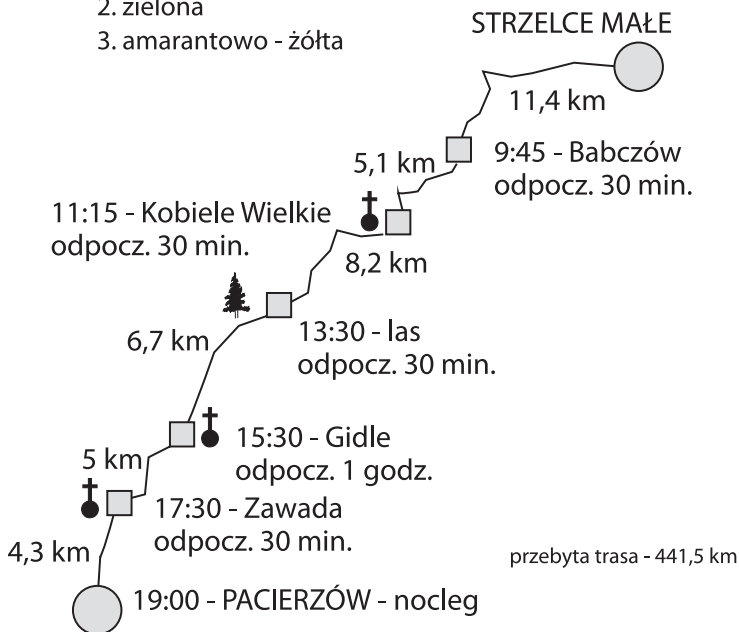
2. zielona
3. amarantowo - żółta

STRZELCE MAŁE

11,4 km

5,1 km

9:45 - Babczów
odpocz. 30 min.

11:15 - Kobiele Wielkie
odpocz. 30 min.

8,2 km

6,7 km

13:30 - las
odpocz. 30 min.

15:30 - Gidle
odpocz. 1 godz.

5 km

17:30 - Zawada
odpocz. 30 min.

4,3 km

przebyta trasa - 441,5 km

19:00 - PACIERZÓW - nocleg